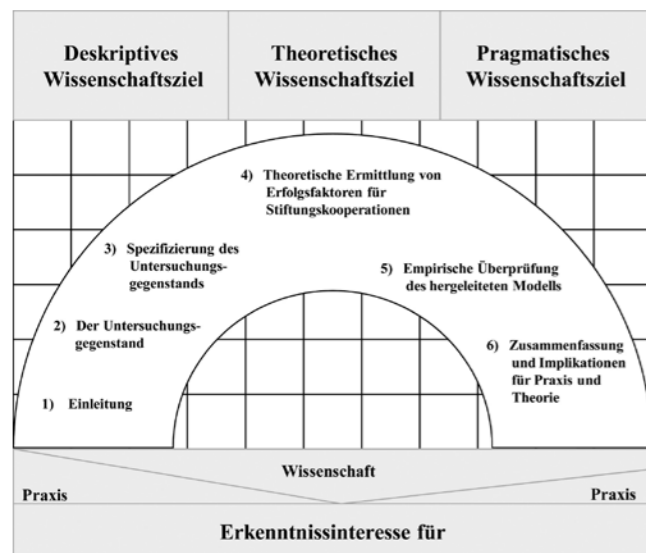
Deskriptives Wissenschaftsziel

Theoretisches Wissenschaftsziel

Pragmatisches Wissenschaftsziel

4) Theoretische Ermittlung von Erfolgsfaktoren für Stiftungskooperationen

3) Spezifizierung des Untersuchungsgegenstands

5) Empirische Überprüfung des hergeleiteten Modells

2) Der Untersuchungsgegenstand

6) Zusammenfassung und Implikationen für Praxis und Theorie

1) Einleitung

Wissenschaft

Praxis

Praxis

Erkenntnissinteresse für